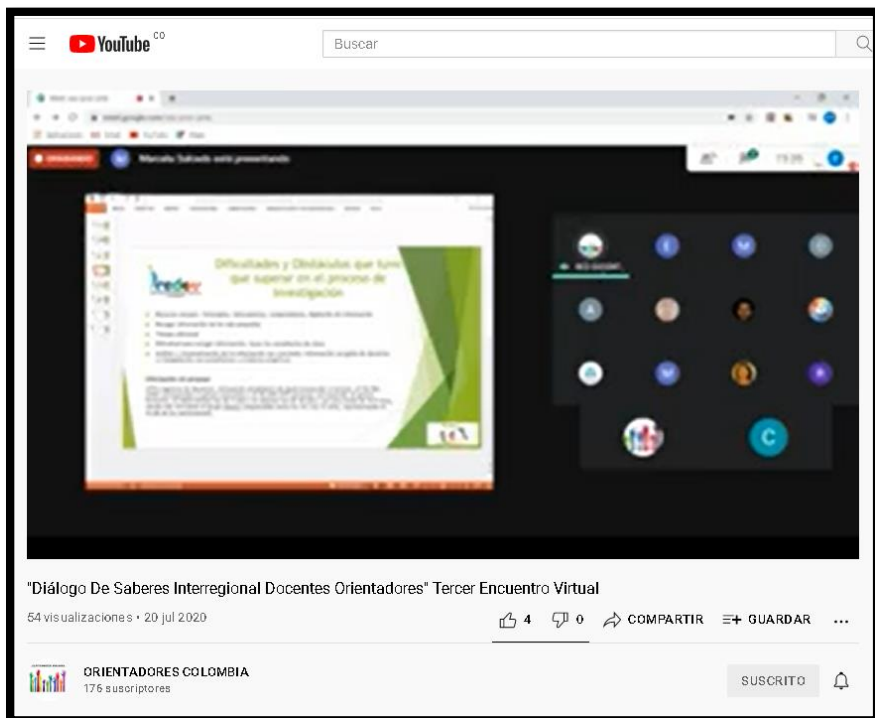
YouTube CO

Buscar

Marcela Salcedo está presentando

Dificultades y Obstáculos que tuvo que superar en el proceso de investigación

C

"Diálogo De Saberes Interregional Docentes Orientadores" Tercer Encuentro Virtual

54 visualizaciones • 20 jul 2020

4 0 COMPARTIR GUARDAR ...

ORIENTADORES COLOMBIA
176 suscriptores

SUSCRITO